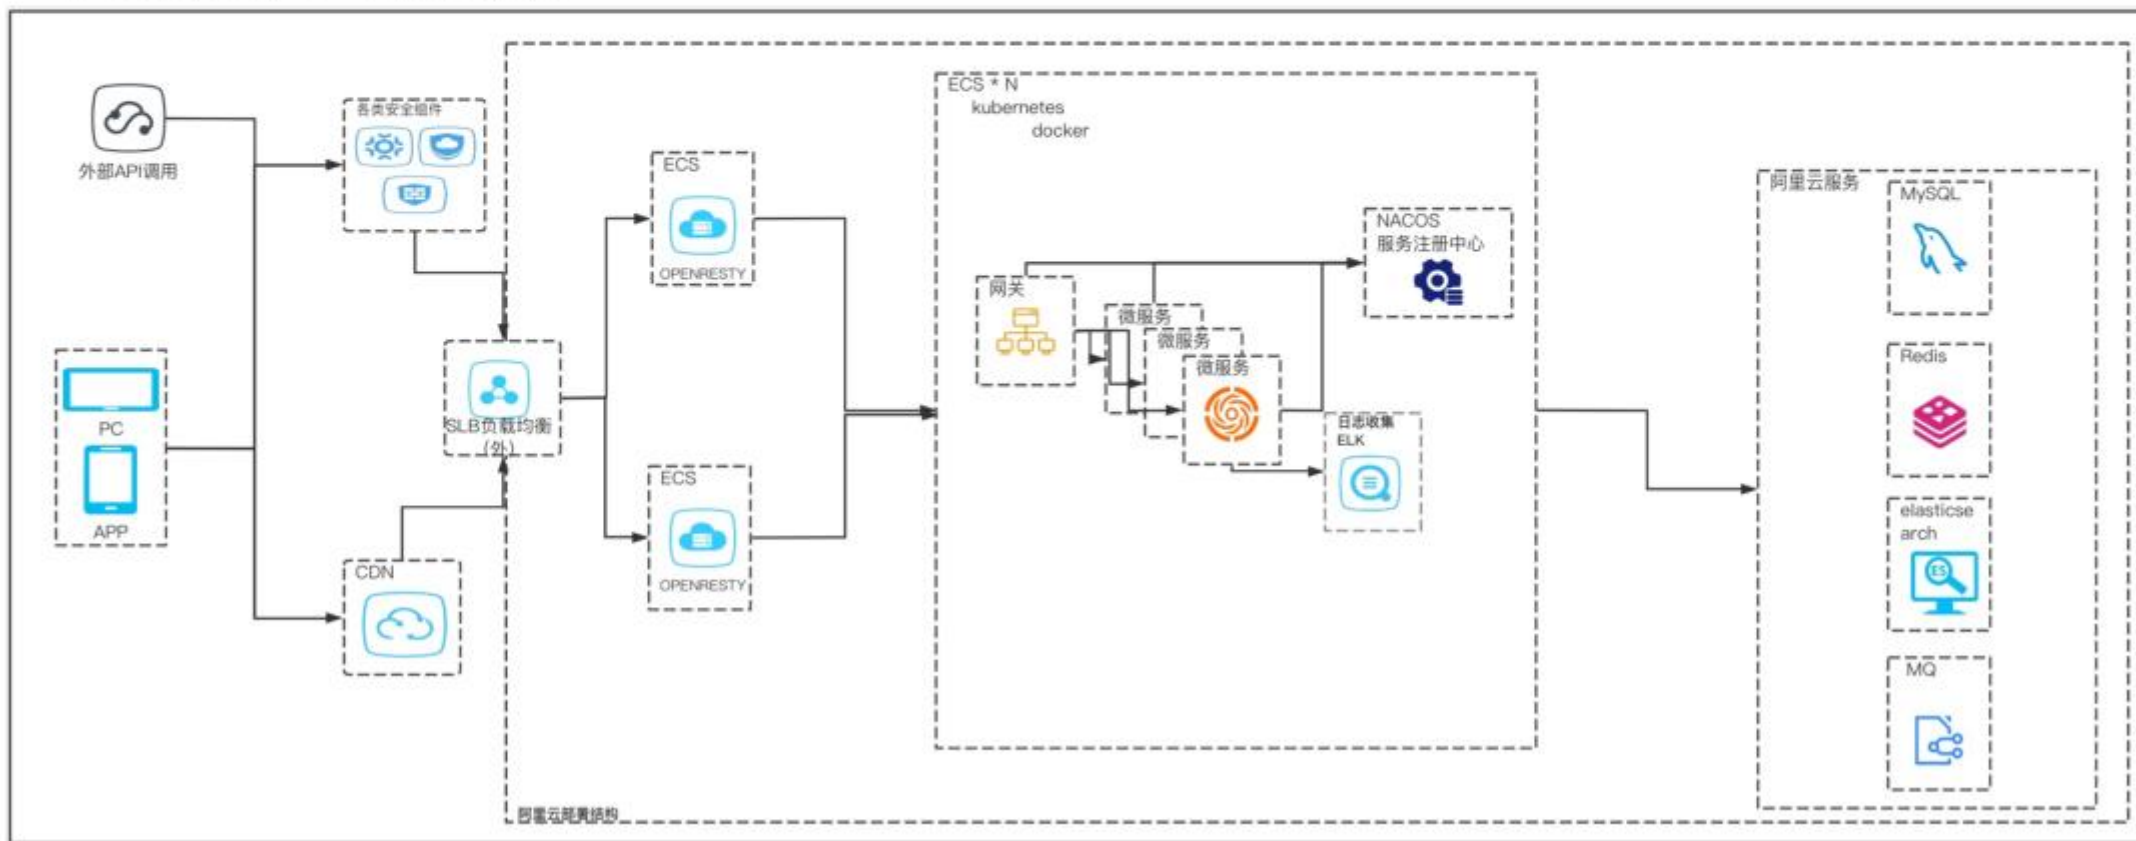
外部API调用

各类安全组件

PC

APP

SLB负载均衡(外)

CDN

ECS

OPENRESTY

ECS

OPENRESTY

ECS * N
kubernetes
docker

网关

微服务

微服务

微服务

NACOS
服务注册中心

日志收集
ELK

阿里云服务

MySQL

Redis

elasticsearch

MQ

阿里云部署结构